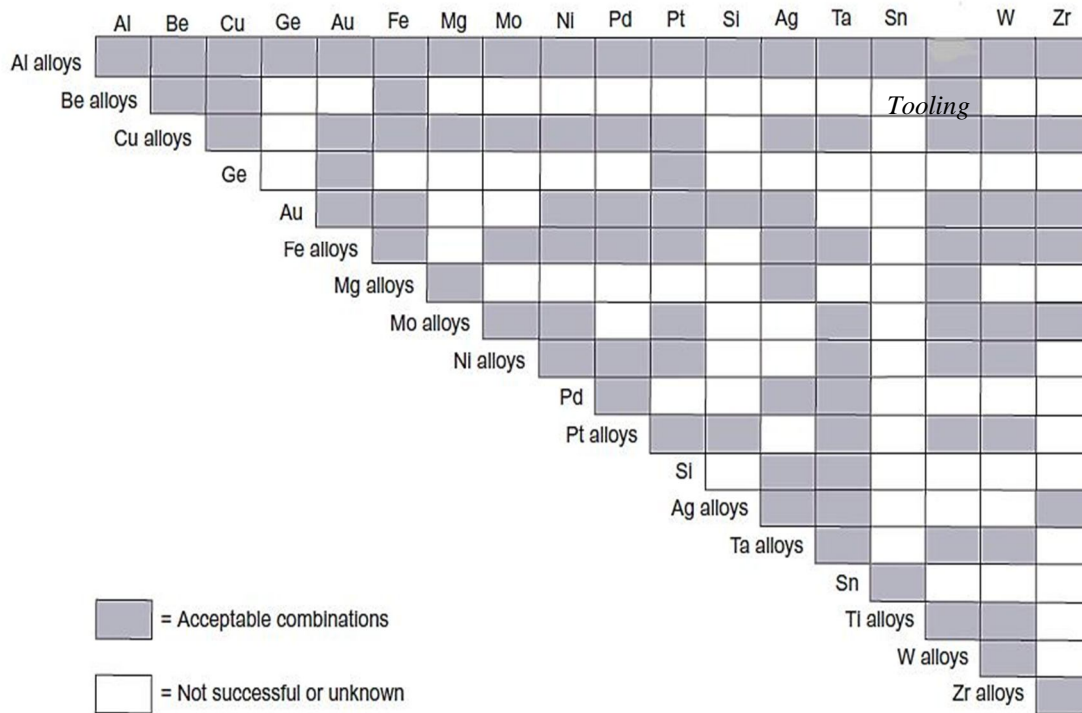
| | Al | Be | Cu | Ge | Au | Fe | Mg | Mo | Ni | Pd | Pt | Si | Ag | Ta | Sn | | W | Zr |
|---|---|---|---|---|---|---|---|---|---|---|---|---|---|---|---|---|---|---|

Al alloys
Be alloys
Cu alloys
Ge
Au
Fe alloys
Mg alloys
Mo alloys
Ni alloys
Pd
Pt alloys
Si
Ag alloys
Ta alloys
Sn
Ti alloys
W alloys
Zr alloys

Tooling

= Acceptable combinations

= Not successful or unknown